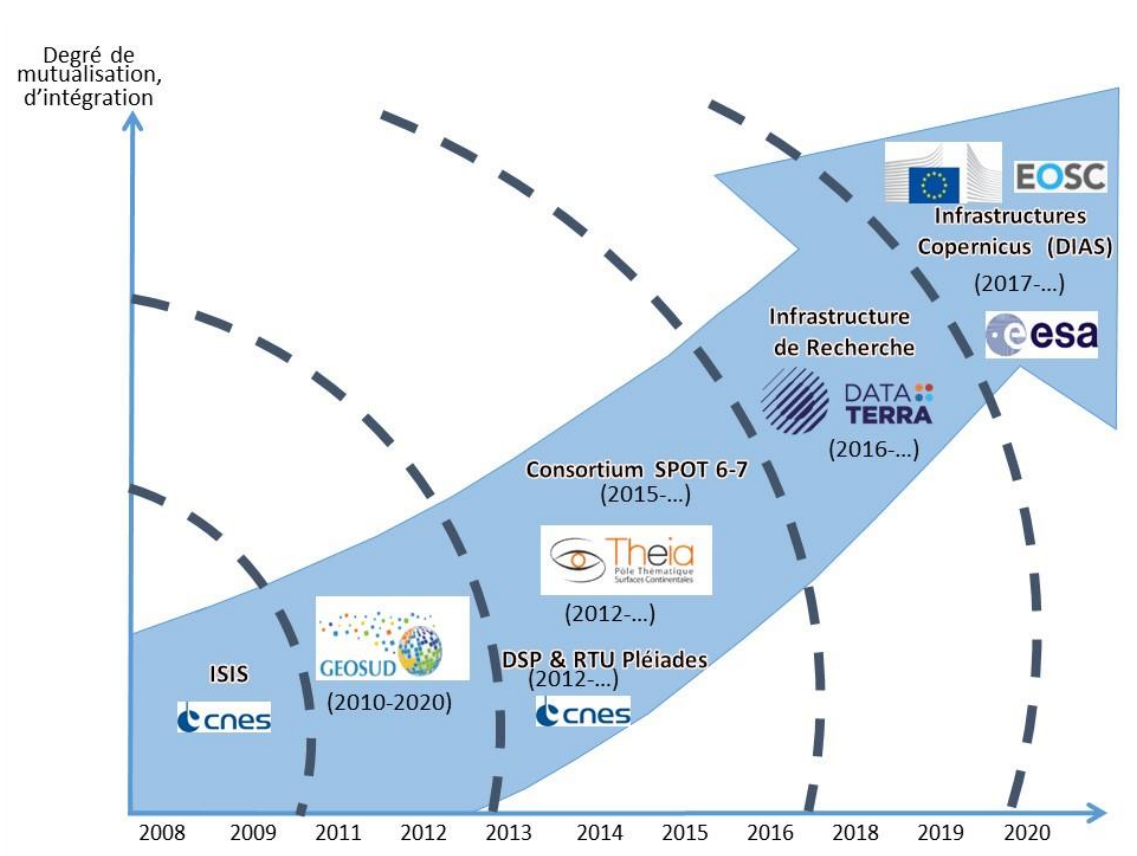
Degré de mutualisation, d'intégration

EOSC

Infrastructures Copernicus (DIAS)

(2017-...)

esa

Infrastructure de Recherche

DATA TERRA

(2016-...)

Consortium SPOT 6-7

(2015-...)

Theia

Pôle Thématique Surfaces Continentales

(2012-...)

GEOSUD

(2010-2020)

ISIS

cnes

DSP & RTU Pléiades

(2012-...)

cnes

2008 2009 2011 2012 2013 2014 2015 2016 2018 2019 2020